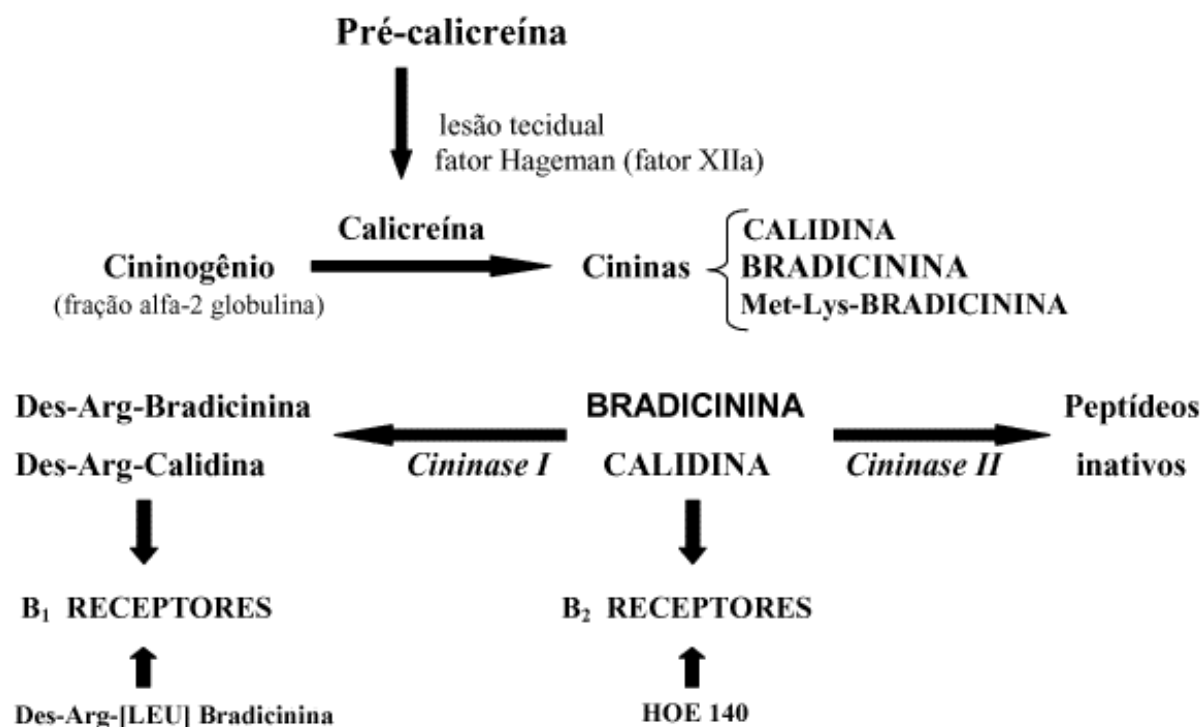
Pré-calicreína

lesão tecidual
fator Hageman (fator XIIa)

Calicreína

Cininogênio
(fração alfa-2 globulina)

Cininas

CALIDINA
BRADICININA
Met-Lys-BRADICININA

Des-Arg-Bradicinina
Des-Arg-Calidina

Cininase I

BRADICININA
CALIDINA

Cininase II

Peptídeos
inativos

$B_1$ RECEPTORES

$B_2$ RECEPTORES

Des-Arg-[LEU] Bradicinina

HOE 140